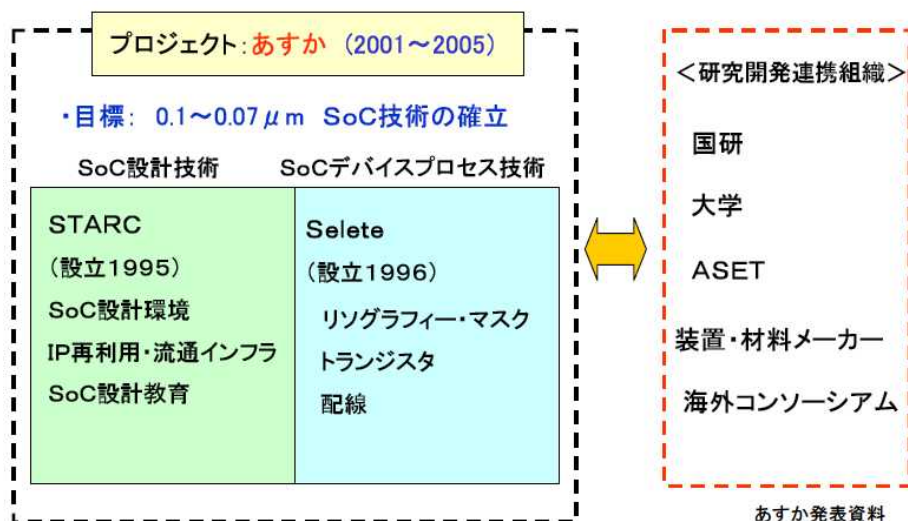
プロジェクト:あすか (2001〜2005)

・目標: 0.1〜0.07$\mu$m SoC技術の確立

SoC設計技術

SoCデバイスプロセス技術

STARC
(設立1995)
SoC設計環境
IP再利用・流通インフラ
SoC設計教育

Selete
(設立1996)
リソグラフィー・マスク
トランジスタ
配線

<研究開発連携組織>
国研
大学
ASET
装置・材料メーカー
海外コンソーシアム

あすか発表資料